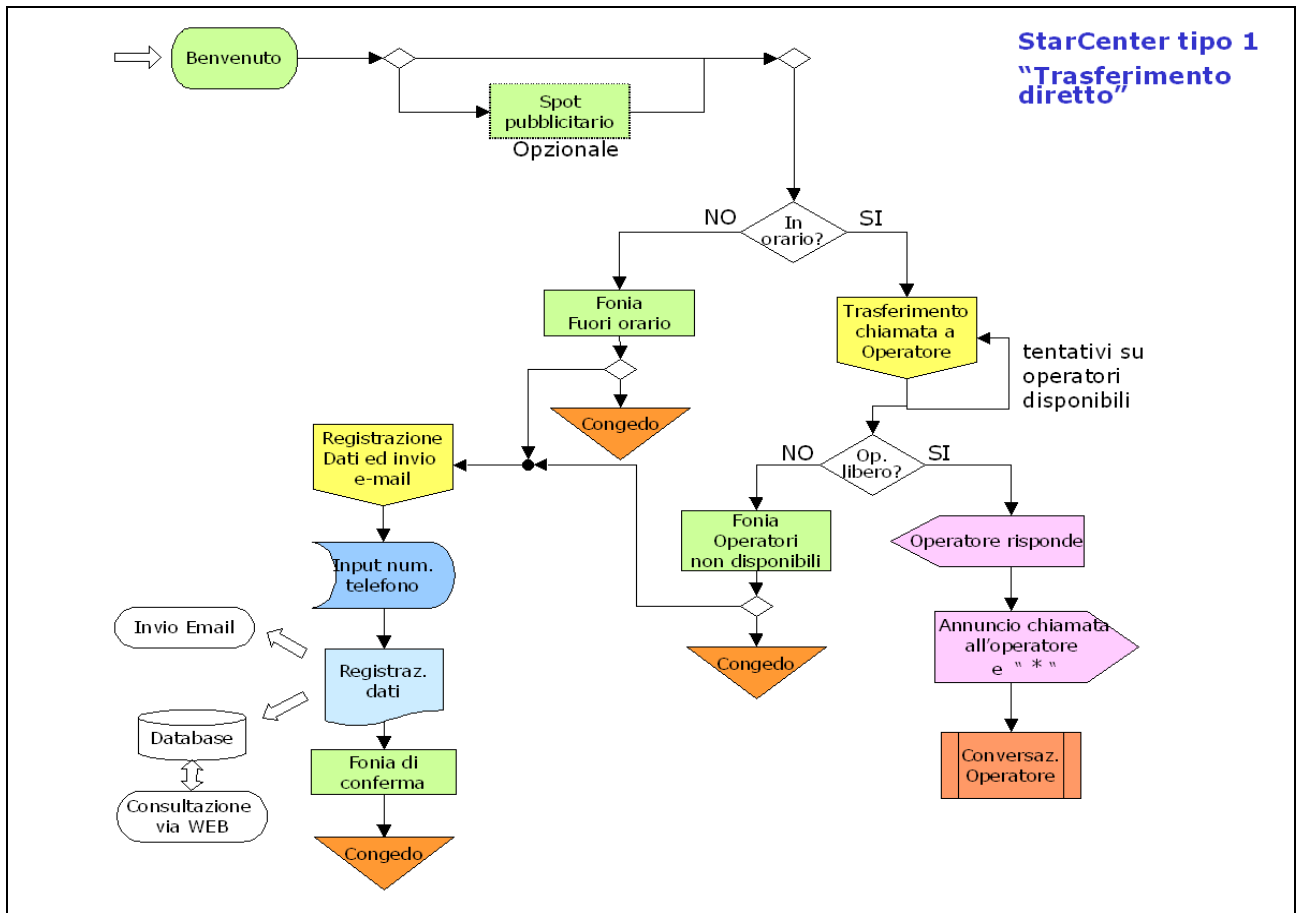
StarCenter tipo 1
“Trasferimento diretto”

Benvenuto

Spot pubblicitario
Opzionale

NO
In orario?
SI

Fonia Fuori orario

Congedo

Trasferimento chiamata a Operatore

tentativi su operatori disponibili

Registrazione Dati ed invio e-mail

NO
Op. libero?
SI

Fonia Operatori non disponibili

Operatore risponde

Input num. telefono

Invio Email

Congedo

Annuncio chiamata all’operatore e " * "

Registraz. dati

Database

Fonia di conferma

Conversaz. Operatore

Consultazione via WEB

Congedo